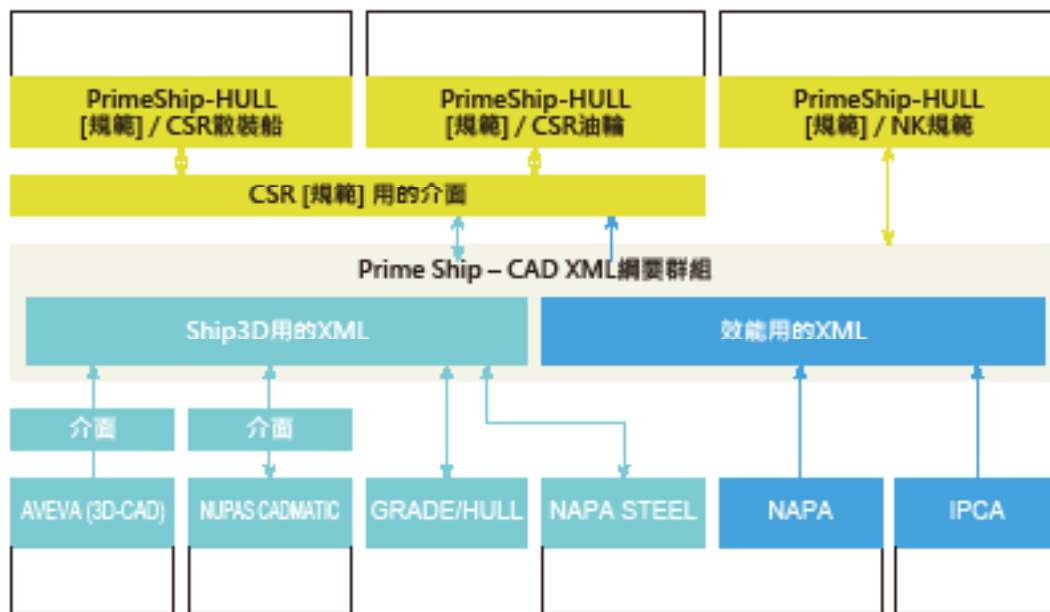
PrimeShip-HULL
[規範] / CSR散裝船

PrimeShip-HULL
[規範] / CSR油輪

PrimeShip-HULL
[規範] / NK規範

CSR [規範] 用的介面

Prime Ship – CAD XML綱要群組

Ship3D用的XML

效能用的XML

介面

介面

AVEVA (3D-CAD)

NUPAS CADMATIC

GRADE/HULL

NAPA STEEL

NAPA

IPCA